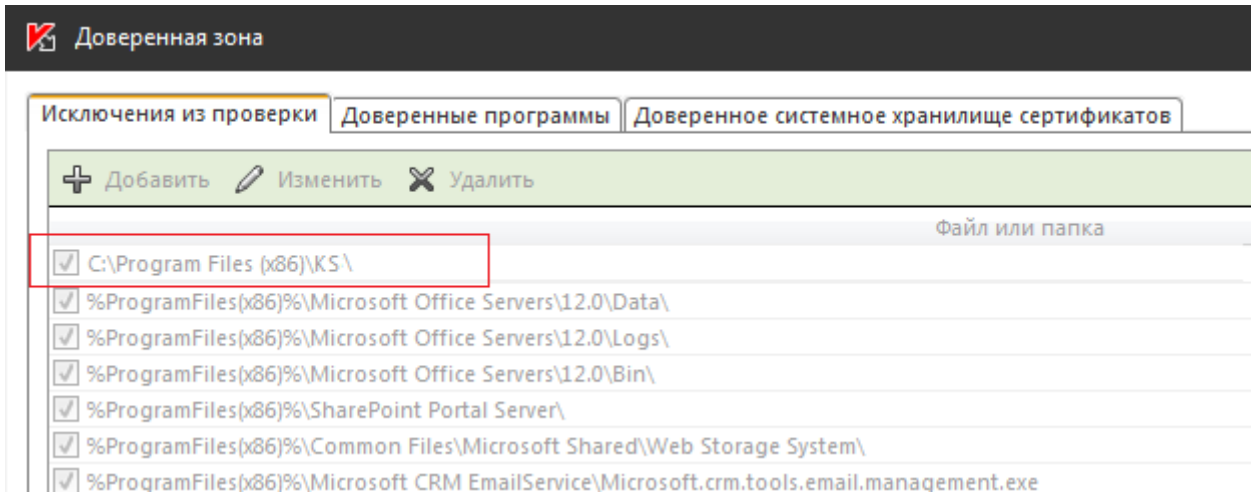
Доверенная зона

Исключения из проверки | Доверенные программы | Доверенное системное хранилище сертификатов

Добавить Изменить Удалить

Файл или папка

C:\Program Files (x86)\KS\
%ProgramFiles(x86)%\Microsoft Office Servers\12.0\Data\
%ProgramFiles(x86)%\Microsoft Office Servers\12.0\Logs\
%ProgramFiles(x86)%\Microsoft Office Servers\12.0\Bin\
%ProgramFiles(x86)%\SharePoint Portal Server\
%ProgramFiles(x86)%\Common Files\Microsoft Shared\Web Storage System\
%ProgramFiles(x86)%\Microsoft CRM EmailService\Microsoft.crm.tools.email.management.exe